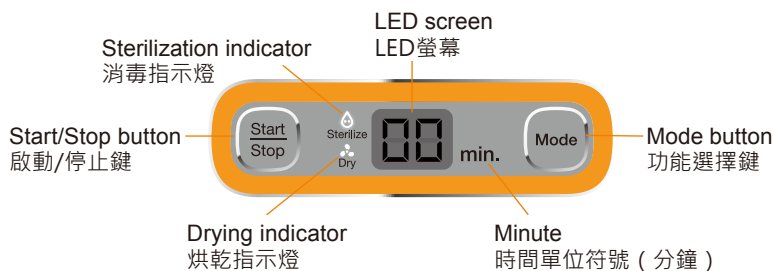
LED screen
LED螢幕

Sterilization indicator
消毒指示燈

Start/Stop button
啟動/停止鍵

Start
Stop

Sterilize

Dry

00

min.

Mode

Mode button
功能選擇鍵

Drying indicator
烘乾指示燈

Minute
時間單位符號（分鐘）